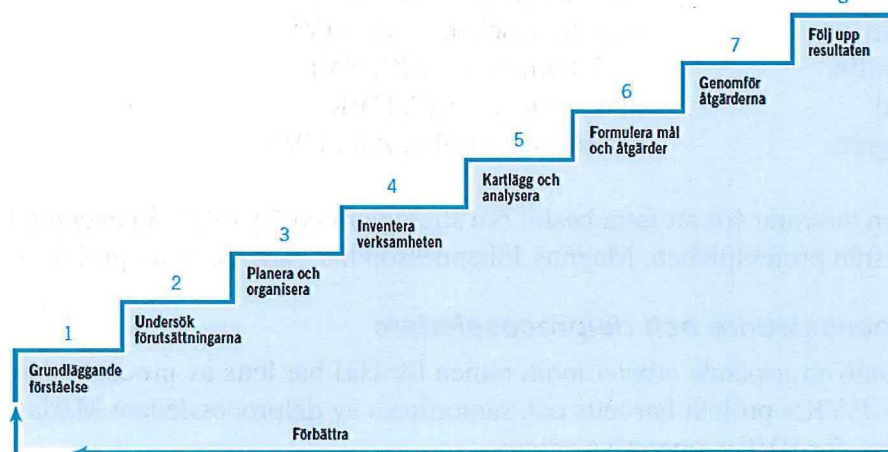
1
Grundläggande förståelse

2
Undersök förutsättningarna

3
Planera och organisera

4
Inventera verksamheten

5
Kartlägg och analysera

6
Formulera mål och åtgärder

7
Genomför åtgärderna

8
Följ upp resultaten

Förbättra